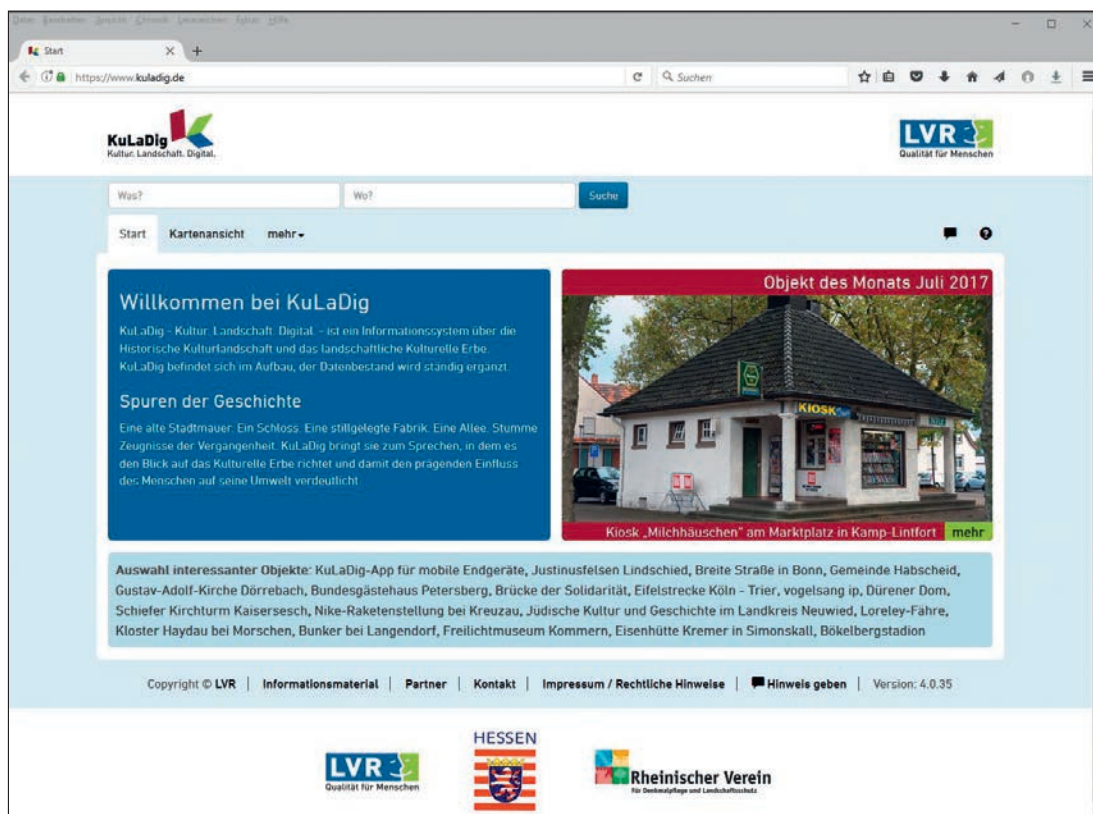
Datei Bearbeiten Ansicht Chronik Lesezeichen Extras Hilfe

Start

https://www.kuladig.de

Suchen

KuLaDig
Kultur. Landschaft. Digital.

LVR
Qualität für Menschen

Was?

Wo?

Suche

Start Kartenansicht mehr

Willkommen bei KuLaDig

KuLaDig - Kultur. Landschaft. Digital. - ist ein Informationssystem über die Historische Kulturlandschaft und das landschaftliche Kulturelle Erbe. KuLaDig befindet sich im Aufbau, der Datenbestand wird ständig ergänzt.

Spuren der Geschichte

Eine alte Stadtmauer. Ein Schloss. Eine stillgelegte Fabrik. Eine Allee. Stumme Zeugnisse der Vergangenheit. KuLaDig bringt sie zum Sprechen, in dem es den Blick auf das Kulturelle Erbe richtet und damit den prägenden Einfluss der Menschen auf seine Umwelt verdeutlicht.

Objekt des Monats Juli 2017

KIOSK

Kiosk „Milchhäuschen" am Marktplatz in Kamp-Lintfort mehr

Auswahl interessanter Objekte: KuLaDig-App für mobile Endgeräte, Justinusfelsen Lindschied, Breite Straße in Bonn, Gemeinde Habscheid, Gustav-Adolf-Kirche Dörrebach, Bundesgästehaus Petersberg, Brücke der Solidarität, Eifelstrecke Köln - Trier, vogelsang ip, Dürener Dom, Schiefer Kirchturm Kaisersesch, Nike-Raketenstellung bei Kreuzau, Jüdische Kultur und Geschichte im Landkreis Neuwied, Loreley-Fähre, Kloster Haydau bei Morschen, Bunker bei Langendorf, Freilichtmuseum Kommern, Eisenhütte Kremer in Simonskall, Bökelbergstadion

Copyright © LVR | Informationsmaterial | Partner | Kontakt | Impressum / Rechtliche Hinweise | Hinweis geben | Version: 4.0.35

LVR
Qualität für Menschen

HESSEN

Rheinischer Verein
für Denkmalpflege und Landschaftsschutz